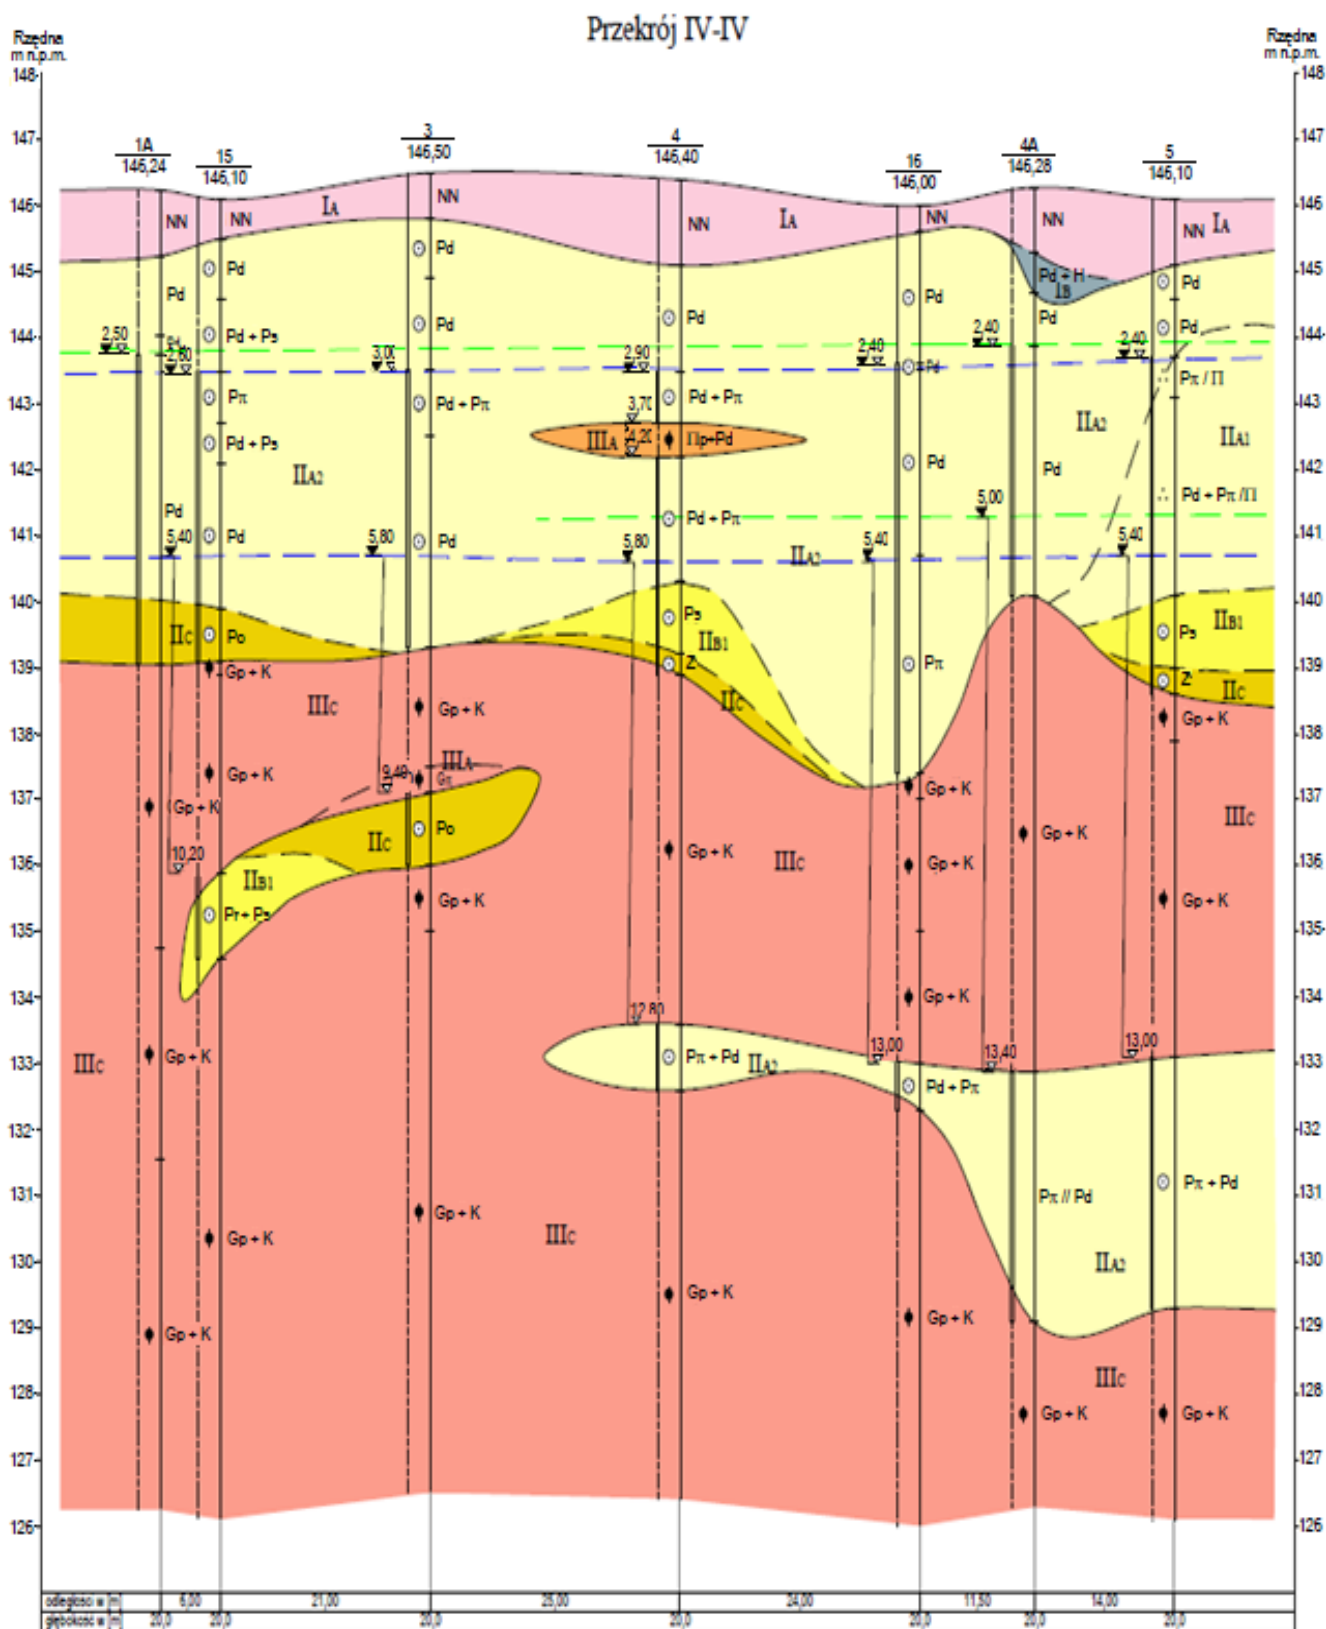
Przekrój IV-IV

Rzędna m n.p.m.

Rzędna m n.p.m.

148 147 146 145 144 143 142 141 140 139 138 137 136 135 134 133 132 131 130 129 128 127 126

1A 146,24

15 146,10

3 146,50

4 146,40

16 146,00

4A 146,28

5 146,10

NN NN IA NN NN IA NN NN NN IA

Pd Pd Pd Pd Pd Pd Pd + H IB Pd Pd

2,50 2,80 Pd + Ps 3,00 2,90 2,40 Pd 2,40 2,40 Pd

Pπ Pd + Pπ 3,70 Pd + Pπ Pπ / Π

Pd + Ps IIIA 4,20 Πp+Pd IIA2 IIA1

IIA2 Pd Pd

Pd 5,00 Pd + Pπ /Π

5,40 Pd 5,80 Pd 5,80 Pd + Pπ IIA2 5,40 5,40

IIC Po Ps IIB1 IIB1

Gp + K IIIC Gp + K Z Pπ Ps

IIC Z IIC

Gp + K Gp + K

9,40 IIIA Gπ Gp + K IIIC

Gp + K IIC Po Gp + K Gp + K

10,20 Gp + K IIIC Gp + K

IIB1 Gp + K Gp + K

Pr+ Ps

Gp + K

12,80

IIIC Gp + K Pπ + Pd IIA2 13,00 13,40 13,00

Pd + Pπ

Pπ // Pd Pπ + Pd

Gp + K IIIC Gp + K IIA2

Gp + K Gp + K

Gp + K Gp + K

IIIC

Gp + K Gp + K

odległości w [m] 6,00 21,00 25,00 24,00 11,50 14,00

głębokość w [m] 20,0 20,0 20,0 20,0 20,0 20,0 20,0